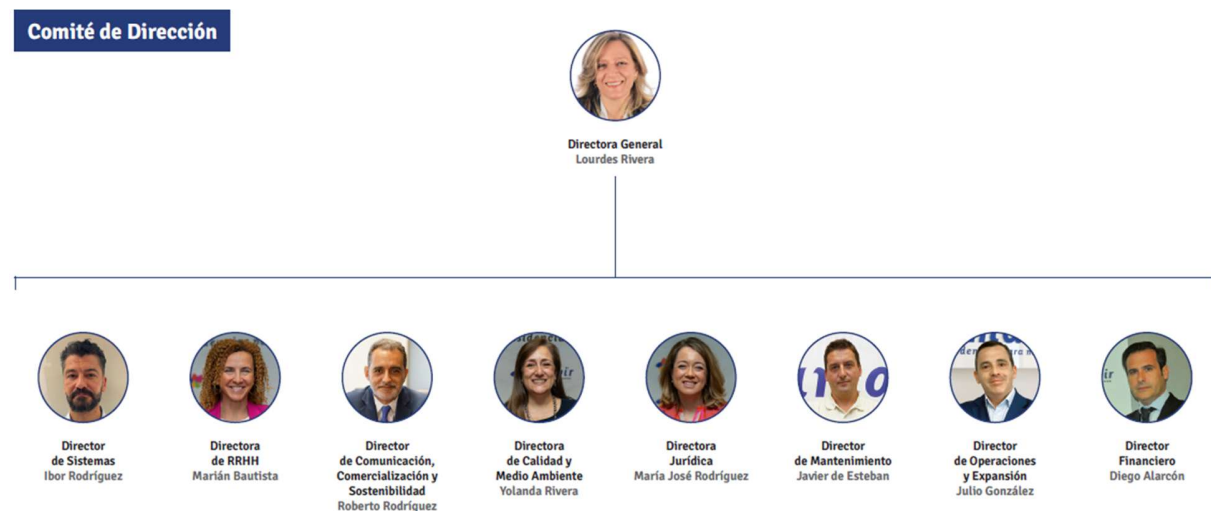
Comité de Dirección

Directora General
Lourdes Rivera

Director
de Sistemas
Ibor Rodríguez

Directora
de RRHH
Marián Bautista

Director
de Comunicación,
Comercialización y
Sostenibilidad
Roberto Rodríguez

Directora
de Calidad y
Medio Ambiente
Yolanda Rivera

Directora
Jurídica
María José Rodríguez

Director
de Mantenimiento
Javier de Esteban

Director
de Operaciones
y Expansión
Julio González

Director
Financiero
Diego Alarcón